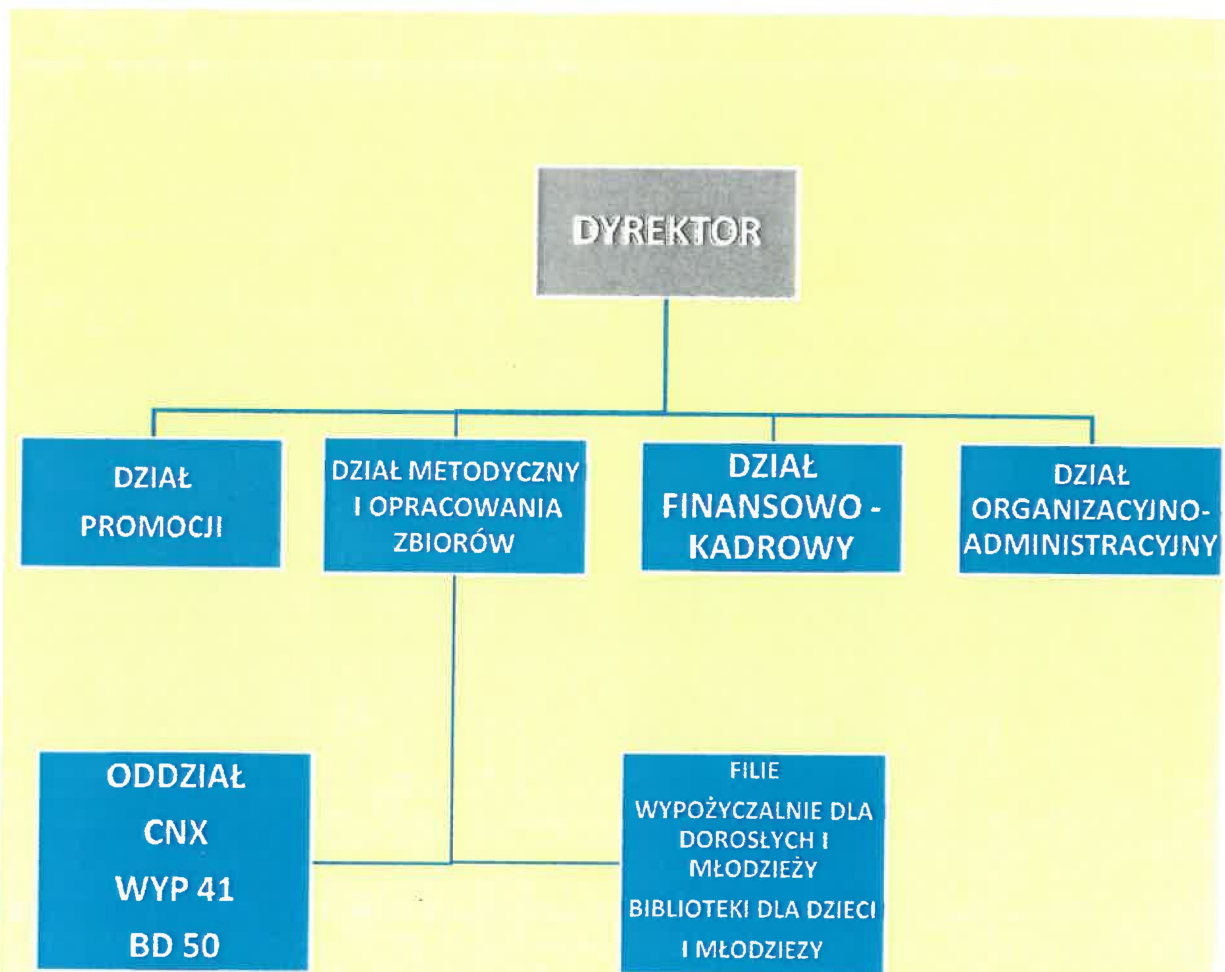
DYREKTOR

DZIAŁ PROMOCJI

DZIAŁ METODYCZNY I OPRACOWANIA ZBIORÓW

DZIAŁ FINANSOWO - KADROWY

DZIAŁ ORGANIZACYJNO-ADMINISTRACYJNY

ODDZIAŁ
CNX
WYP 41
BD 50

FILIE
WYPOŻYCZALNIE DLA DOROSŁYCH I MŁODZIEŻY
BIBLIOTEKI DLA DZIECI I MŁODZIEZY